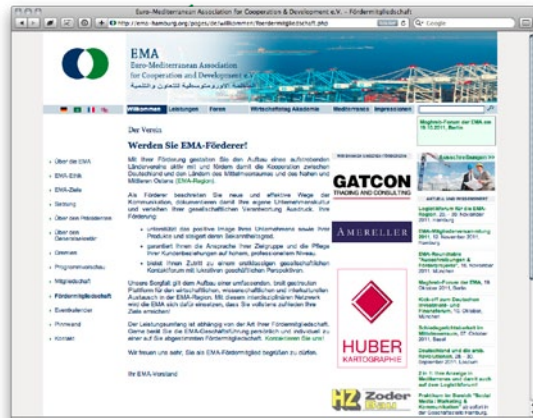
Euro-Mediterranean Association for Cooperation & Development e.V. - Fördermitgliedschaft

http://ema-hamburg.org/pages/de/willkommen/foerdermitgliedschaft.php

Google

EMA
Euro-Mediterranean Association for Cooperation and Development e.V.

Willkommen Leistungen Foren Wirtschaftstag Akademie Mediathek Impressionen

Der Verein

Werden Sie EMA-Förderer!

Mit Ihrer Förderung gestalten Sie den Aufbau eines aufstrebenden Länderverbundes aktiv mit und fördern damit die Kooperation zwischen Deutschland und den Ländern des Mittelmeerraums und des Nahen und Mittleren Ostens (EMA-Region).

Als Förderer beschreiten Sie neue und effektive Wege der Kommunikation, dokumentieren damit Ihre eigene Unternehmenskultur und verleihen Ihrer gesellschaftlichen Verantwortung Ausdruck. Ihre Förderung

unterstützt die positive Image Ihres Unternehmens sowie Ihrer Produkte und steigert deren Bekanntheitsgrad.

garantiert Ihnen die Ansprache Ihrer Zielgruppe und die Pflege Ihrer Kundenbeziehungen auf hohem, professionellem Niveau.

bietet Ihnen Zutritt zu einem unabhängigen gesellschaftlichen Kontaktforum mit lukrativen geschäftlichen Perspektiven.

Unsere Begriff gilt dem Aufbau einer umfassenden, breit gestreuten Plattform für den wirtschaftlichen, wissenschaftlichen und interkulturellen Austausch in der EMA-Region. Mit diesem interdisziplinären Netzwerk wird die EMA sich dafür einsetzen, dass Sie vollkommen zufrieden Ihre Ziele erreichen!

Der Leistungsumfang ist abhängig von der Art Ihrer Fördermitgliedschaft. Gerne berät Sie die EMA-Geschäftsführung persönlich und individuell zu einer auf Sie abgestimmten Fördermitgliedschaft. Kontaktieren Sie uns!

Wir freuen uns sehr, Sie als EMA-Fördermitglied begrüßen zu dürfen.

Ihr EMA-Vorstand

Über die EMA
EMA-Ethik
EMA-Ziele
Satzung
Über den Präsidenten
Über den Generalsekretär
Gremien
Programmausschuss
Mitgliedschaft
Fördermitgliedschaft
Eventkalender
Pinnwand
Kontakt

FÖRDERNDE MITGLIEDER / SPONSOREN

GATCON
TRADING AND CONSULTING

AMERELLER

HUBER
KARTOGRAPHIE

HZ Zoder

Maghreb-Forum der EMA am 19.10.2011, Berlin

AKTUELLES UND TERMINE

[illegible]